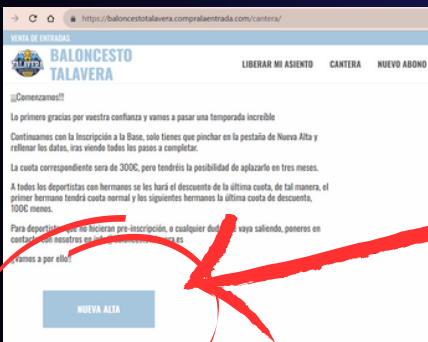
https://baloncestotalavera.compralaentrada.com/cantera/

VENTA DE ENTRADAS

BALONCESTO TALAVERA

TALAVERA

LIBERAR MI ASIENTO CANTERA NUEVO ABONO

¡¡Comenzamos!!

Lo primero gracias por vuestra confianza y vamos a pasar una temporada increíble

Continuamos con la Inscripción a la Base, solo tienes que pinchar en la pestaña de Nueva Alta y rellenar los datos, iras viendo todos los pasos a completar.

La cuota correspondiente sera de 300€, pero tendréis la posibilidad de aplazarlo en tres meses.

A todos los deportistas con hermanos se les hará el descuento de la última cuota, de tal manera, el primer hermano tendrá cuota normal y los siguientes hermanos la última cuota de descuento, 100€ menos.

Para deportistas que no hicieran pre-inscripción, o cualquier duda que vaya saliendo, poneros en contacto con nosotros en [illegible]

¡Vamos a por ello!

NUEVA ALTA